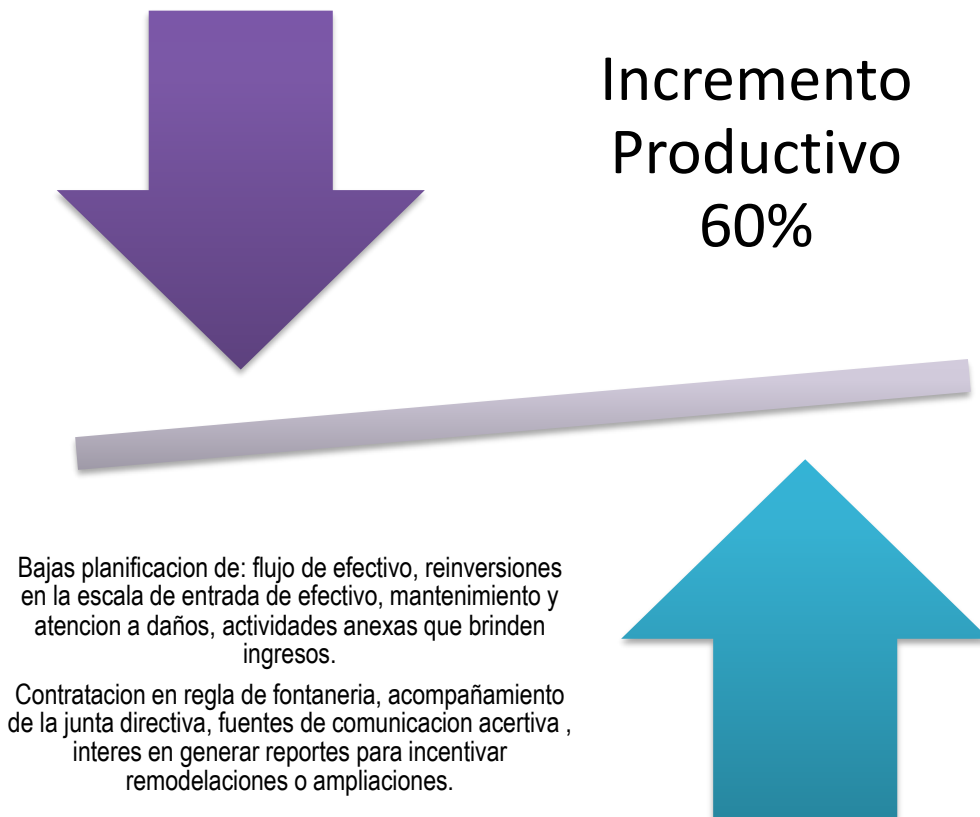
Incremento Productivo 60%

Bajas planificacion de: flujo de efectivo, reinversiones en la escala de entrada de efectivo, mantenimiento y atencion a daños, actividades anexas que brinden ingresos.

Contratacion en regla de fontaneria, acompañamiento de la junta directiva, fuentes de comunicacion acertiva , interes en generar reportes para incentivar remodelaciones o ampliaciones.